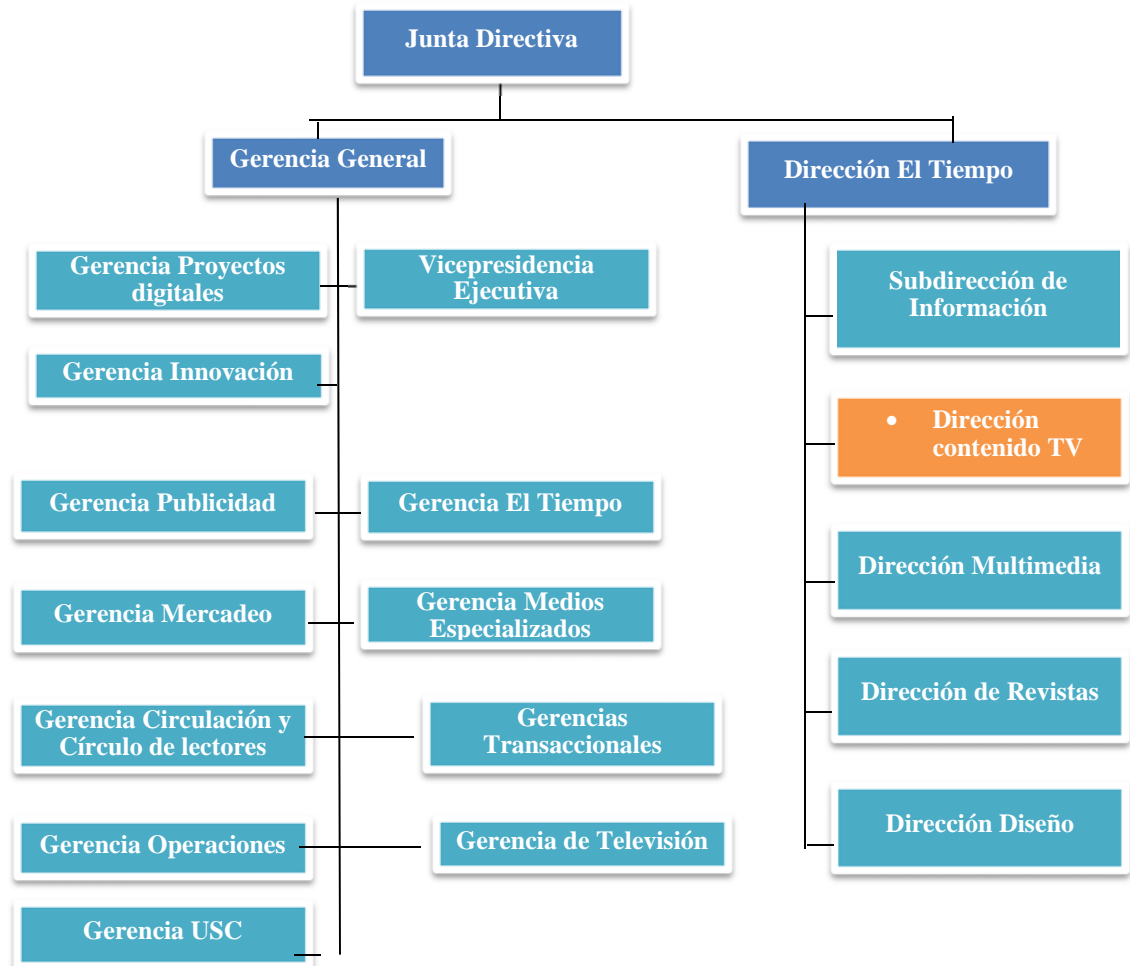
Junta Directiva

Gerencia General

Dirección El Tiempo

Gerencia Proyectos digitales

Vicepresidencia Ejecutiva

Gerencia Innovación

Gerencia Publicidad

Gerencia El Tiempo

Gerencia Mercadeo

Gerencia Medios Especializados

Gerencia Circulación y Círculo de lectores

Gerencias Transaccionales

Gerencia Operaciones

Gerencia de Televisión

Gerencia USC

Subdirección de Información

• Dirección contenido TV

Dirección Multimedia

Dirección de Revistas

Dirección Diseño